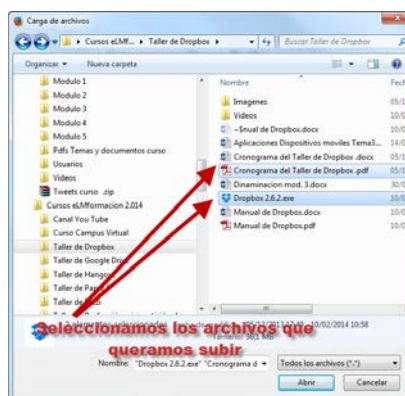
Carga de archivos

« Cursos eLMf... » Taller de Dropbox »

Buscar Taller de Dropbox

Organizar ▾ Nueva carpeta

Modulo 1
Modulo 2
Modulo 3
Modulo 4
Modulo 5
Pdfs Temas y documentos curso
Usuarios
Videos
Tweets curso .zip
Cursos eLMformacion 2.014
Canal You Tube
Curso Campus Virtual
Taller de Dropbox
Taller de Google Driv
Taller de Hango
Taller de Pa
Taller de
Taller de

Nombre | Fech
Imagenes | 05/1
Videos | 05/1
~$nual de Dropbox.docx | 05/1
Aplicaciones Dispositivos moviles Tema3... | 14/0
Cronograma del Taller de Dropbox .docx | 05/1
Cronograma del Taller de Dropbox .pdf | 05/1
Dinaminacion mod. 3.docx | 30/0
Dropbox 2.6.2.exe | 10/0
Manual de Dropbox.docx | 10/0
Manual de Dropbox.pdf | 10/0

Tamaño: 36,1 MB
10/02/2014 10:58

seleccionamos los archivos que queramos subir

Nombre: "Dropbox 2.6.2.exe" "Cronograma d ▾ | Todos los archivos (*.*) ▾

Abrir | Cancelar